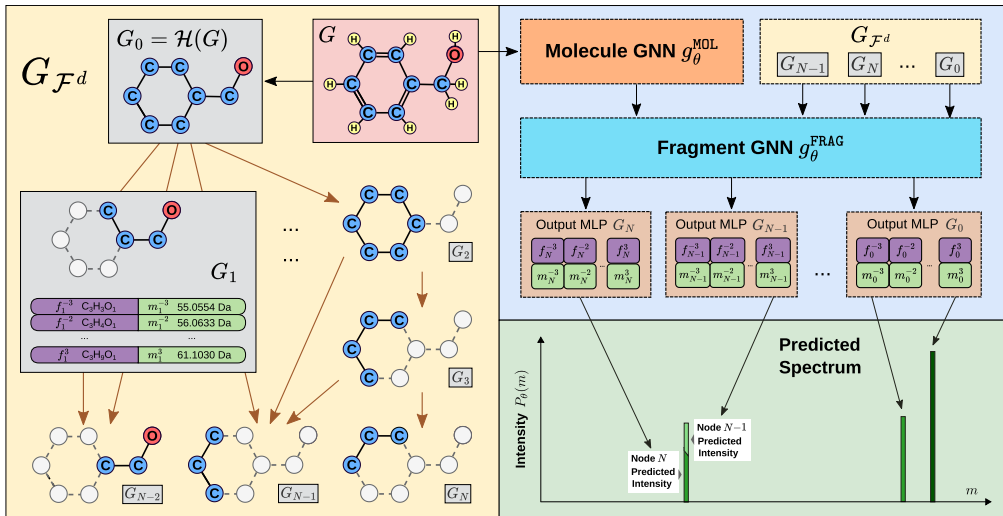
$G_{\mathcal{F}^d}$

$G_0 = \mathcal{H}(G)$

C C C C C C C O

$G$

H H H O H H H H

C C C C C C C

$G_1$

| $f_1^{-3}$ C$_3$H$_3$O$_1$ | $m_1^{-3}$ 55.0554 Da |
|---|---|
| $f_1^{-2}$ C$_3$H$_4$O$_1$ | $m_1^{-2}$ 56.0633 Da |
| ... | ... |
| $f_1^{3}$ C$_3$H$_9$O$_1$ | $m_1^{3}$ 61.1030 Da |

...

...

$G_2$

$G_3$

$G_{N-2}$

$G_{N-1}$

$G_N$

Molecule GNN $g_\theta^{\texttt{MOL}}$

$G_{\mathcal{F}^d}$

$G_{N-1}$ $G_N$ ... $G_0$

Fragment GNN $g_\theta^{\texttt{FRAG}}$

Output MLP $G_N$
$f_N^{-3}$ $f_N^{-2}$ ... $f_N^{3}$
$m_N^{-3}$ $m_N^{-2}$ ... $m_N^{3}$

Output MLP $G_{N-1}$
$f_{N-1}^{-3}$ $f_{N-1}^{-2}$ ... $f_{N-1}^{3}$
$m_{N-1}^{-3}$ $m_{N-1}^{-2}$ ... $m_{N-1}^{3}$

...

Output MLP $G_0$
$f_0^{-3}$ $f_0^{-2}$ ... $f_0^{3}$
$m_0^{-3}$ $m_0^{-2}$ ... $m_0^{3}$

Predicted Spectrum

Intensity $P_\theta(m)$

Node $N$ Predicted Intensity

Node $N-1$ Predicted Intensity

$m$